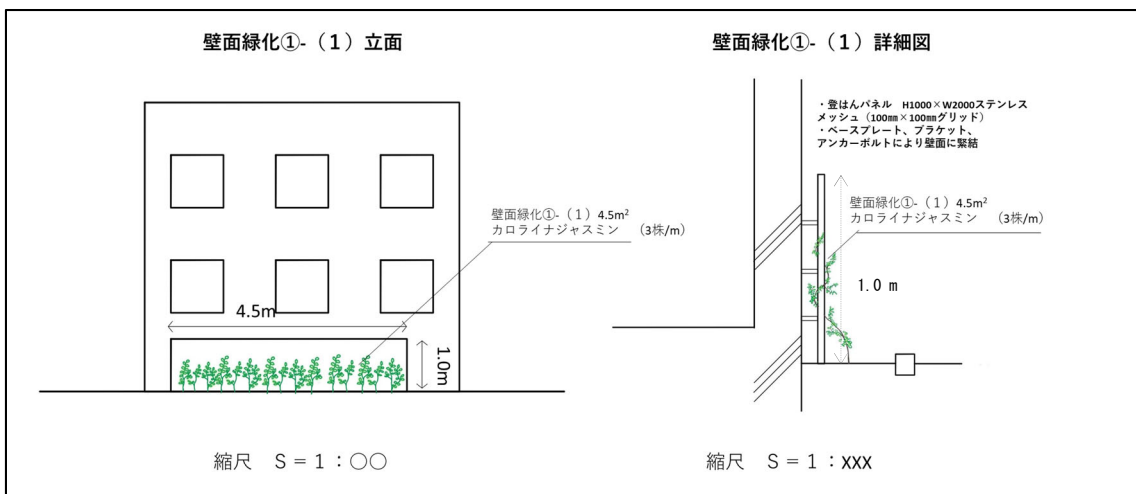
壁面緑化①-（1）立面

壁面緑化①-（1）4.5m²
カロライナジャスミン　（3株/m）

4.5m

1.0m

縮尺　S＝1：○○

壁面緑化①-（1）詳細図

・登はんパネル　H1000×W2000ステンレスメッシュ（100㎜×100㎜グリッド）
・ベースプレート、ブラケット、アンカーボルトにより壁面に緊結

壁面緑化①-（1）4.5m²
カロライナジャスミン　（3株/m）

1.0 m

縮尺　S＝1：XXX